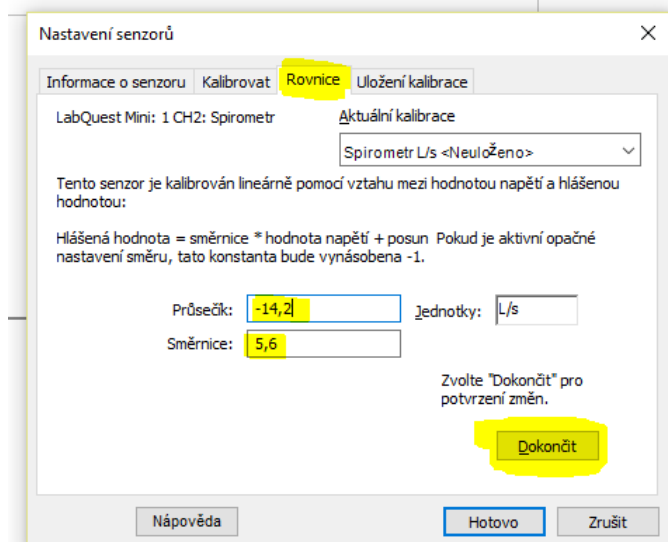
Nastavení senzorů

×

Informace o senzoru | Kalibrovat | Rovnice | Uložení kalibrace

LabQuest Mini: 1 CH2: Spirometr

Aktuální kalibrace

Spirometr L/s <NeuloŽeno>

Tento senzor je kalibrován lineárně pomocí vztahu mezi hodnotou napětí a hlášenou hodnotou:

Hlášená hodnota = směrnice * hodnota napětí + posun Pokud je aktivní opačné nastavení směru, tato konstanta bude vynásobena -1.

Průsečík: -14,2

Jednotky: L/s

Směrnice: 5,6

Zvolte "Dokončit" pro potvrzení změn.

Dokončit

Nápověda

Hotovo

Zrušit